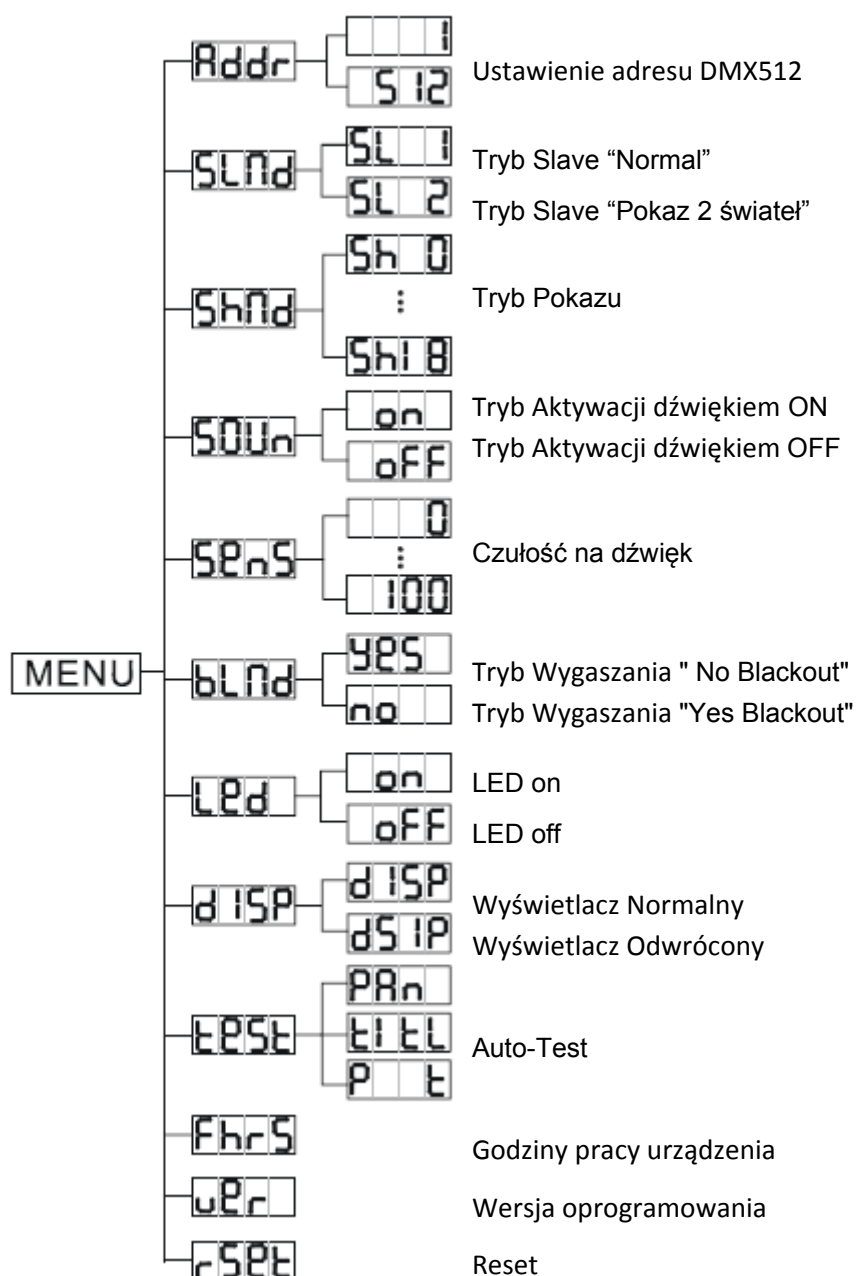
MENU

Addr
1
512
Ustawienie adresu DMX512

SLMd
SL 1
SL 2
Tryb Slave “Normal”
Tryb Slave “Pokaz 2 świateł”

ShMd
Sh 0
⋮
Sh18
Tryb Pokazu

SOUn
on
oFF
Tryb Aktywacji dźwiękiem ON
Tryb Aktywacji dźwiękiem OFF

SEnS
0
⋮
100
Czułość na dźwięk

bLMd
YES
no
Tryb Wygaszania " No Blackout"
Tryb Wygaszania "Yes Blackout"

LEd
on
oFF
LED on
LED off

dISP
dISP
dSIP
Wyświetlacz Normalny
Wyświetlacz Odwrócony

tESt
PAn
tItL
P t
Auto-Test

FhrS
Godziny pracy urządzenia

uEr
Wersja oprogramowania

rSEt
Reset